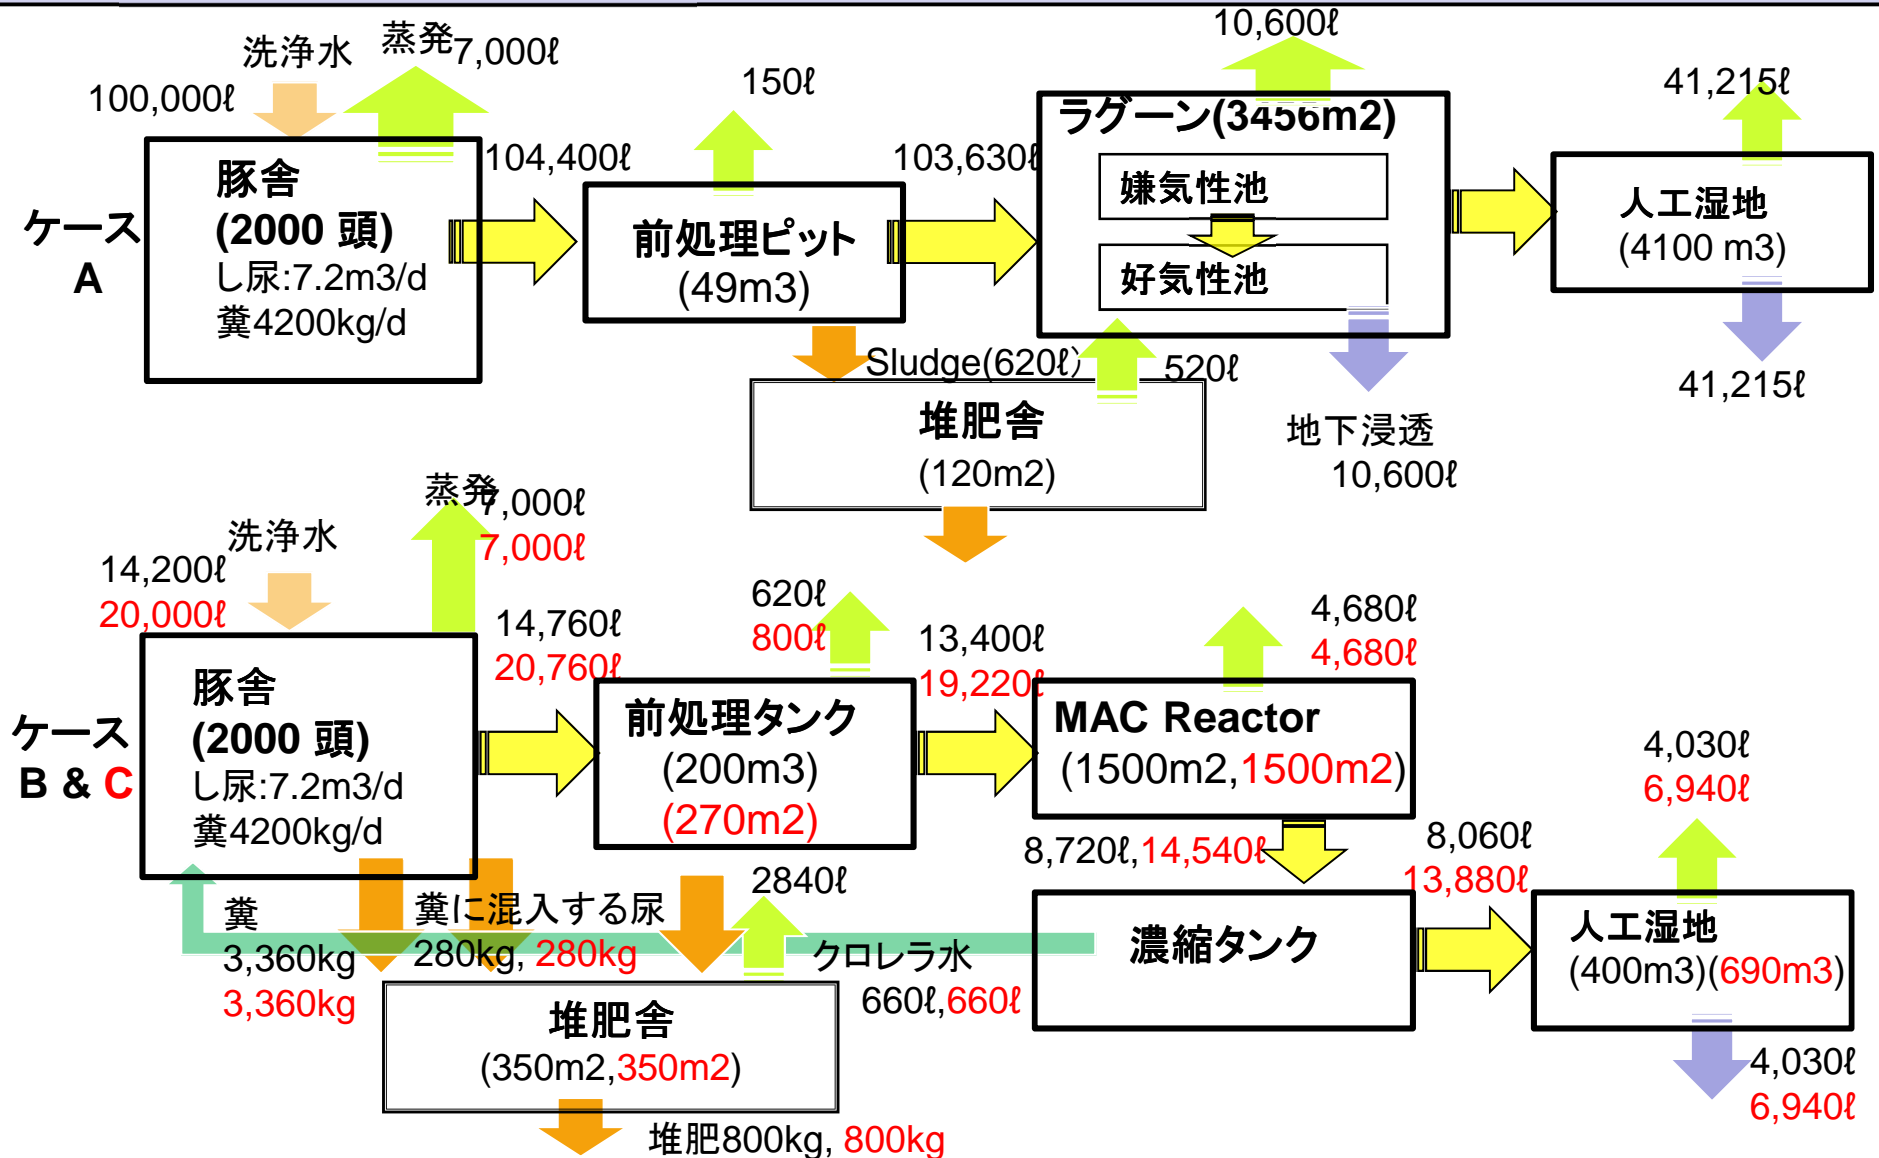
洗浄水
蒸発7,000ℓ
100,000ℓ
ケース A
豚舎 (2000 頭) し尿:7.2m3/d 糞4200kg/d
104,400ℓ
150ℓ
前処理ピット (49m3)
103,630ℓ
10,600ℓ
ラグーン(3456m2)
嫌気性池
好気性池
41,215ℓ
人工湿地 (4100 m3)
41,215ℓ
Sludge(620ℓ)
520ℓ
堆肥舎 (120m2)
地下浸透 10,600ℓ

蒸発7,000ℓ
7,000ℓ
洗浄水
14,200ℓ
20,000ℓ
ケース B & C
豚舎 (2000 頭) し尿:7.2m3/d 糞4200kg/d
14,760ℓ
20,760ℓ
620ℓ
800ℓ
前処理タンク (200m3) (270m2)
13,400ℓ
19,220ℓ
4,680ℓ
4,680ℓ
MAC Reactor (1500m2,1500m2)
8,720ℓ,14,540ℓ
4,030ℓ
6,940ℓ
8,060ℓ
13,880ℓ
糞 3,360kg 3,360kg
糞に混入する尿 280kg, 280kg
2840ℓ
クロレラ水 660ℓ,660ℓ
濃縮タンク
人工湿地 (400m3)(690m3)
堆肥舎 (350m2,350m2)
4,030ℓ
6,940ℓ
堆肥800kg, 800kg